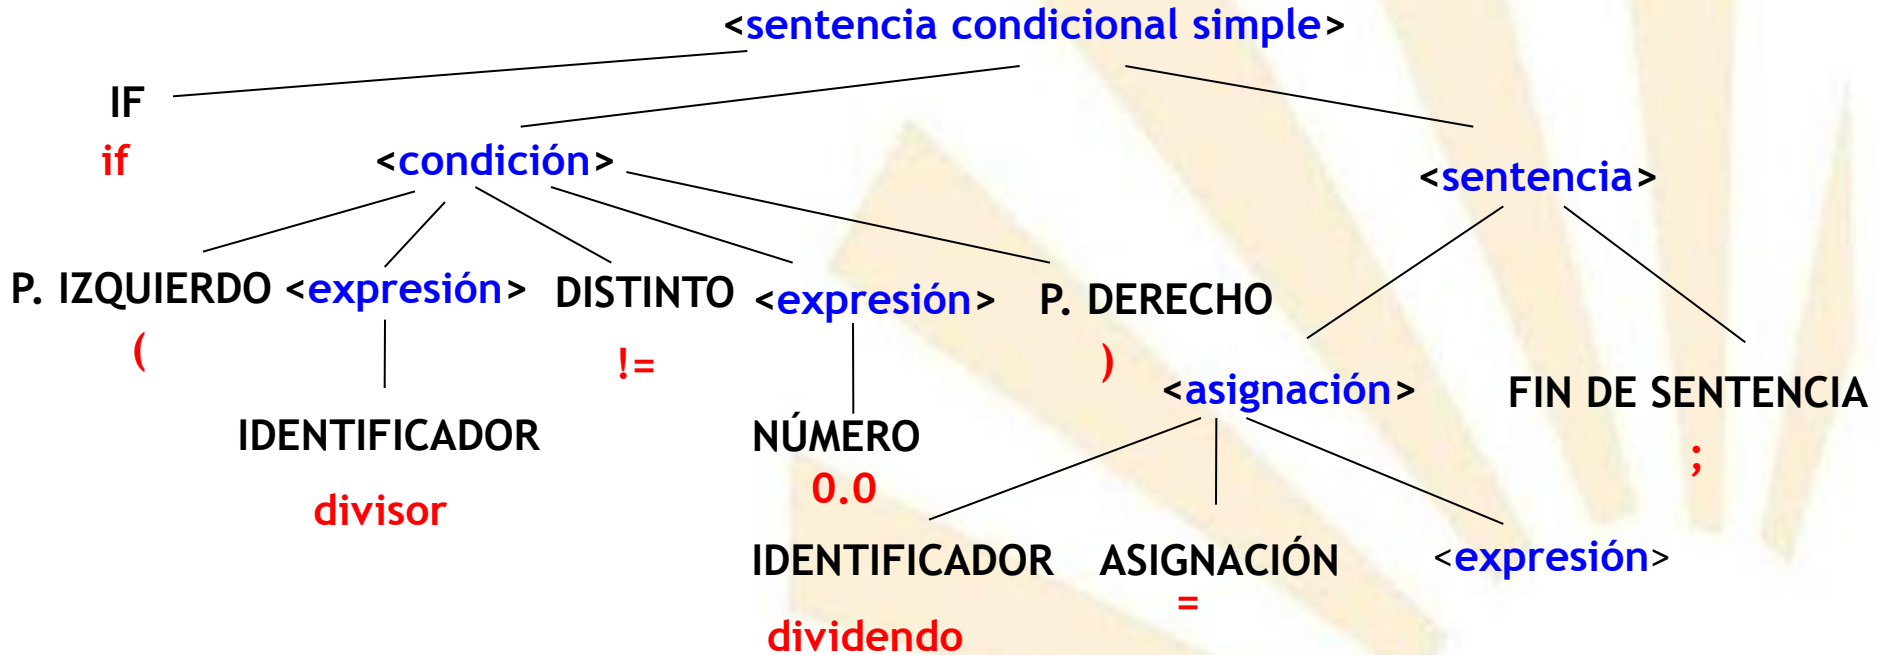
<sentencia condicional simple>

IF
if

<condición>

<sentencia>

P. IZQUIERDO
(

<expresión>

IDENTIFICADOR
divisor

DISTINTO
!=

<expresión>

NÚMERO
0.0

P. DERECHO
)

<asignación>

FIN DE SENTENCIA
;

IDENTIFICADOR
dividendo

ASIGNACIÓN
=

<expresión>